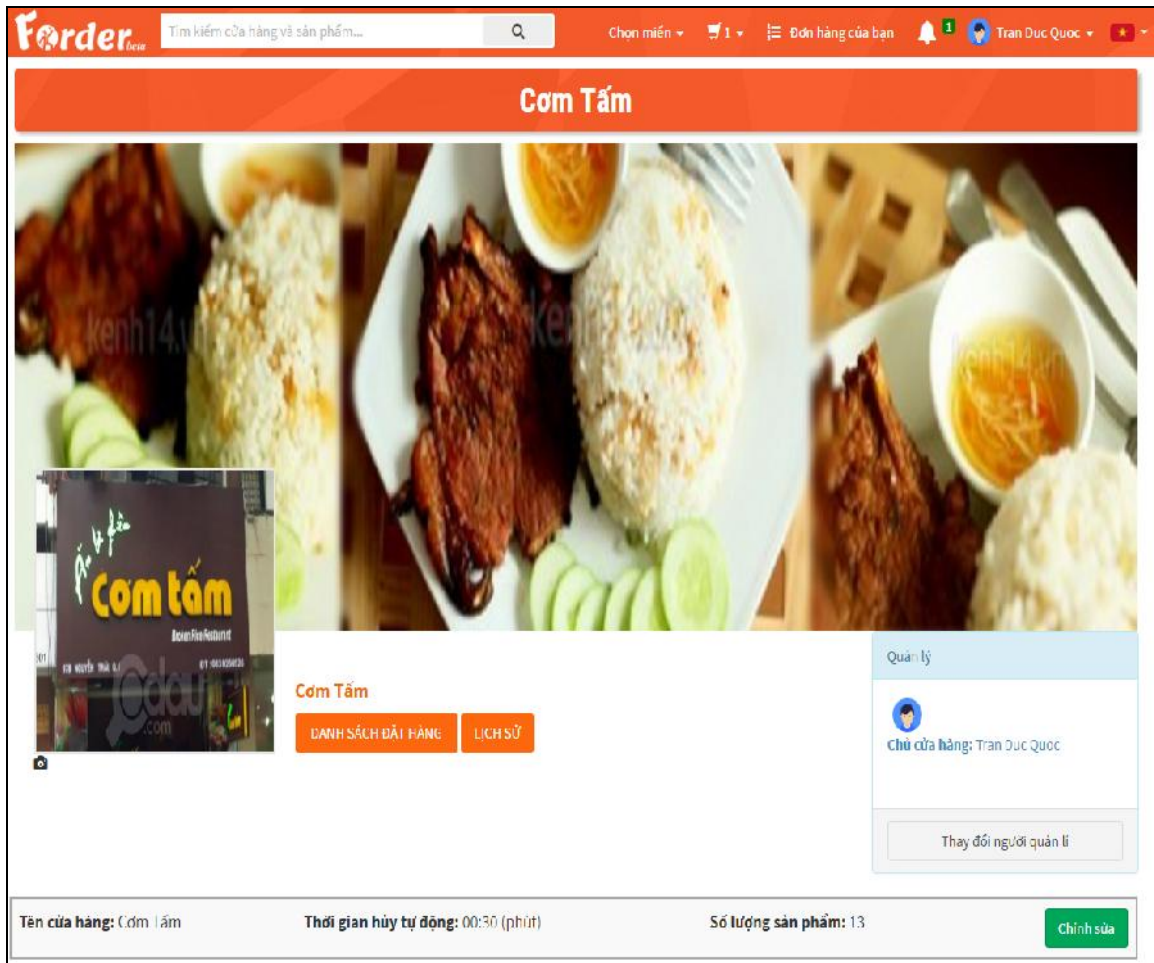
Forder beta
Tìm kiếm cửa hàng và sản phẩm...
Chọn miền
1
Đơn hàng của bạn
1
Tran Duc Quoc

Cơm Tấm

kenh14.vn
kenh14.vn
kenh14.vn

Cơm tấm
Foody
.com

Cơm Tấm
DANH SÁCH ĐẶT HÀNG
LỊCH SỬ

Quản lý
Chủ cửa hàng: Tran Duc Quoc
Thay đổi người quản lí

Tên cửa hàng: Cơm Tấm
Thời gian hủy tự động: 00:30 (phút)
Số lượng sản phẩm: 13
Chỉnh sửa